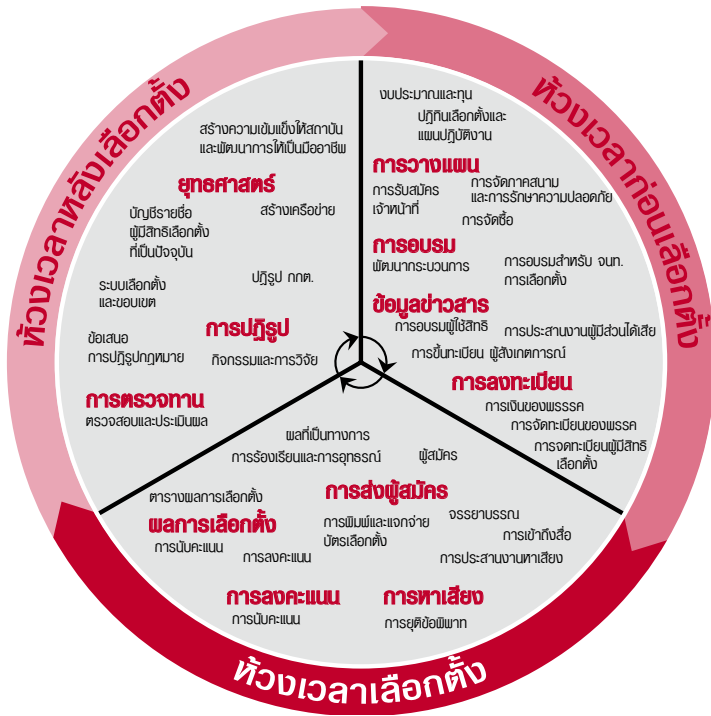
ห้วงเวลาหลังเลือกตั้ง

ห้วงเวลาก่อนเลือกตั้ง

ห้วงเวลาเลือกตั้ง

สร้างความเข้มแข็งให้สถาบันและพัฒนาการให้เป็นมืออาชีพ

ยุทธศาสตร์

บัญชีรายชื่อผู้มีสิทธิเลือกตั้งที่เป็นปัจจุบัน

สร้างเครือข่าย

ระบบเลือกตั้งและขอบเขต

ปฏิรูป กกต.

ข้อเสนอการปฏิรูปกฎหมาย

การปฏิรูป

กิจกรรมและการวิจัย

การตรวจทาน

ตรวจสอบและประเมินผล

งบประมาณและทุน

ปฏิทินเลือกตั้งและแผนปฏิบัติงาน

การวางแผน

การรับสมัครเจ้าหน้าที่

การจัดภาคสนามและการรักษาความปลอดภัย

การจัดซื้อ

การอบรม

พัฒนากระบวนการ

การอบรมสำหรับ จนท. การเลือกตั้ง

ข้อมูลข่าวสาร

การอบรมผู้ใช้สิทธิ

การประสานงานผู้มีส่วนได้เสีย

การขึ้นทะเบียน ผู้สังเกตการณ์

การลงทะเบียน

การเงินของพรรค

การจดทะเบียนของพรรค

การจดทะเบียนผู้มีสิทธิเลือกตั้ง

ผลที่เป็นทางการ

การร้องเรียนและการอุทธรณ์

ผู้สมัคร

ตารางผลการเลือกตั้ง

ผลการเลือกตั้ง

การนับคะแนน

การลงคะแนน

การส่งผู้สมัคร

การพิมพ์และแจกจ่ายบัตรเลือกตั้ง

จรรยาบรรณ

การเข้าถึงสื่อ

การประสานงานหาเสียง

การลงคะแนน

การนับคะแนน

การหาเสียง

การยุติข้อพิพาท